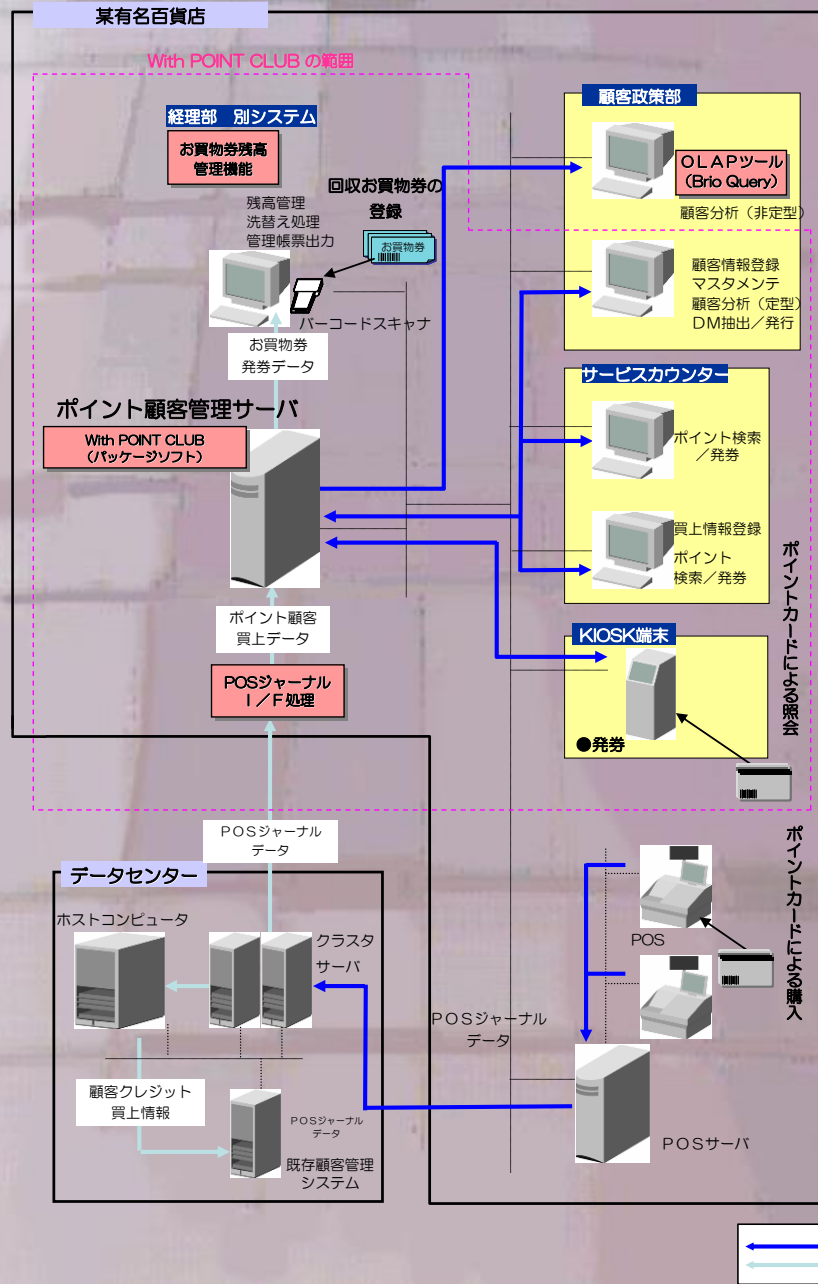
某有名百貨店

With POINT CLUB の範囲

経理部　別システム

お買物券残高管理機能

残高管理
洗替え処理
管理帳票出力

回収お買物券の登録

お買物券

バーコードスキャナ

お買物券
発券データ

ポイント顧客管理サーバ

With POINT CLUB
（パッケージソフト）

ポイント顧客
買上データ

POSジャーナル
I／F処理

顧客政策部

ＯＬＡＰツール
（Brio Query）

顧客分析（非定型）

顧客情報登録
マスタメンテ
顧客分析（定型）
DM抽出／発行

サービスカウンター

ポイント検索
／発券

買上情報登録

ポイント
検索／発券

KIOSK端末

●発券

ポイントカードによる照会

ＰＯＳジャーナル
データ

データセンター

ホストコンピュータ

クラスタ
サーバ

顧客クレジット
買上情報

POSジャーナル
データ

既存顧客管理
システム

ＰＯＳジャーナル
データ

POS

ポイントカードによる購入

ＰＯＳサーバ